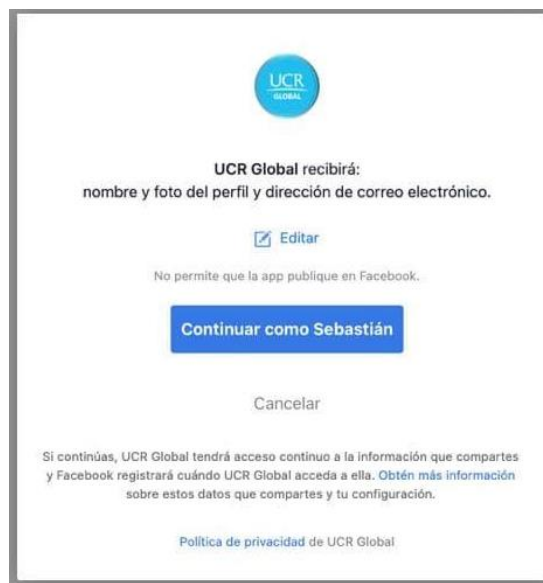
UCR
GLOBAL

UCR Global recibirá:
nombre y foto del perfil y dirección de correo electrónico.

Editar

No permite que la app publique en Facebook.

Continuar como Sebastián

Cancelar

Si continúas, UCR Global tendrá acceso continuo a la información que compartes y Facebook registrará cuándo UCR Global acceda a ella. Obtén más información sobre estos datos que compartes y tu configuración.

Política de privacidad de UCR Global